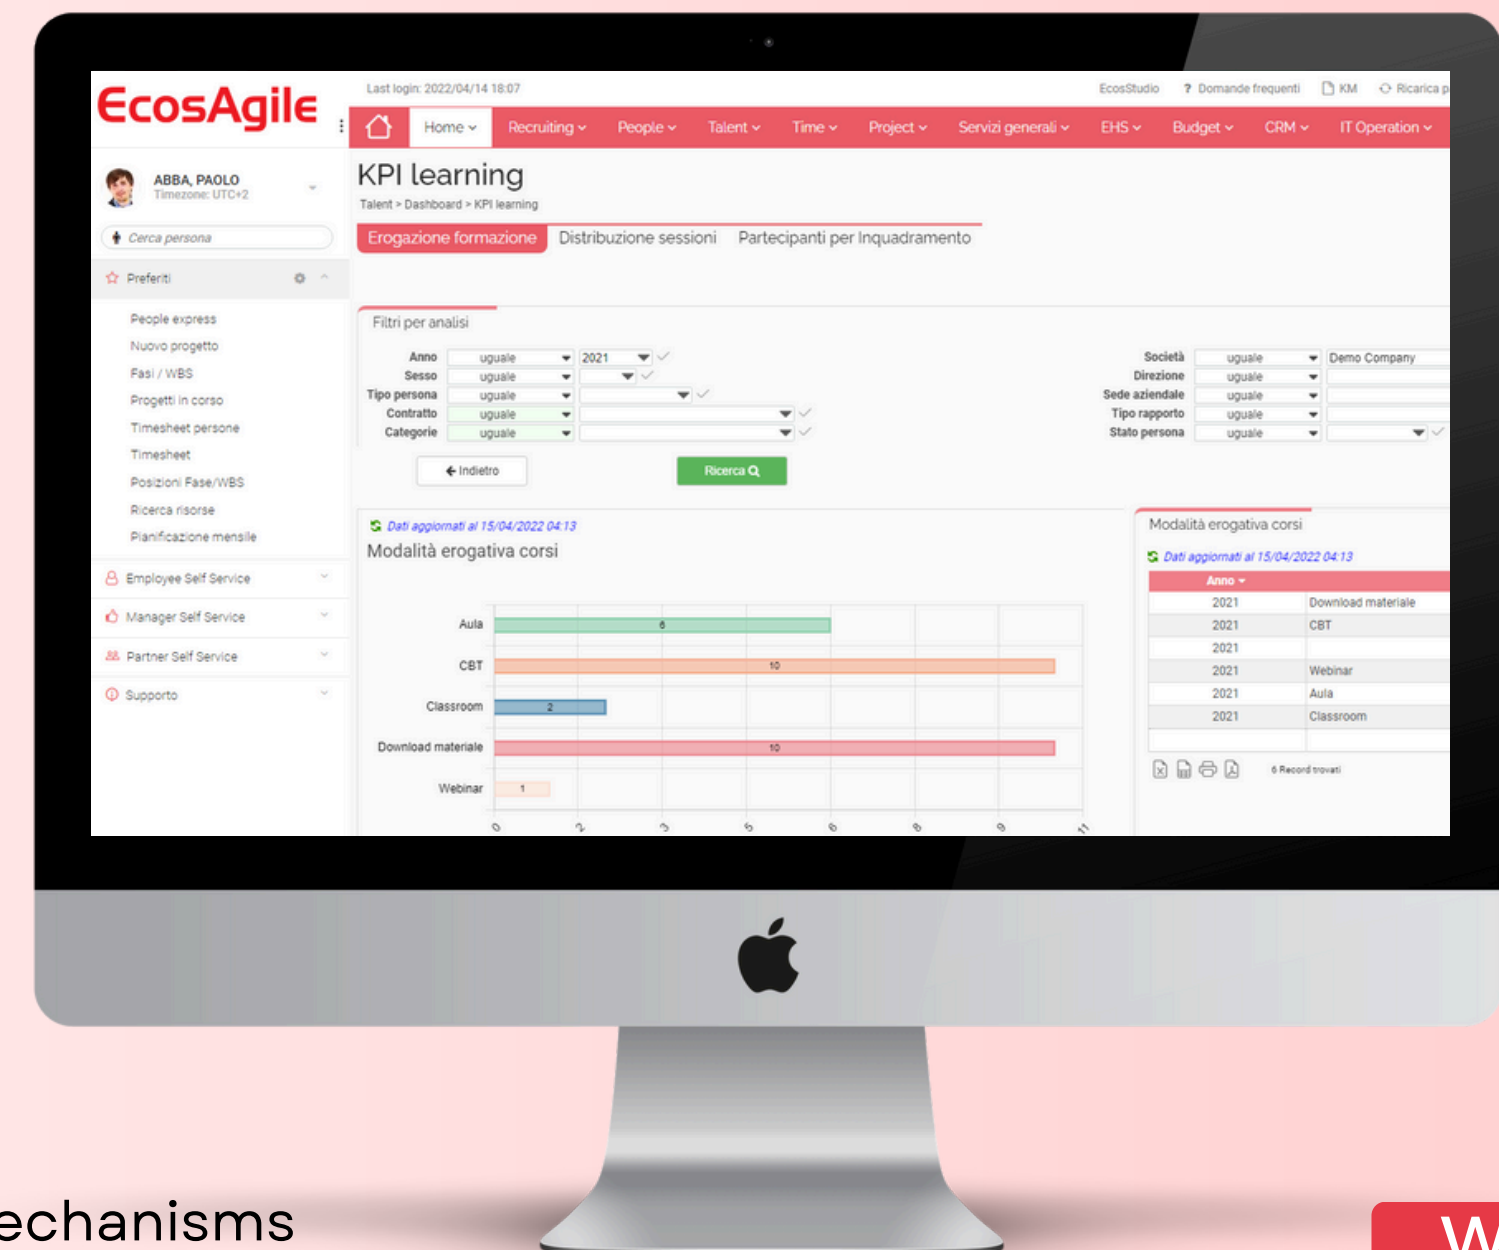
EcosAgile

Last login: 2022/04/14 18:07

EcosStudio ? Domande frequenti KM Ricarica p

Home Recruiting People Talent Time Project Servizi generali EHS Budget CRM IT Operation

ABBA, PAOLO
Timezone: UTC+2

Cerca persona

Preferiti

People express
Nuovo progetto
Fasi / WBS
Progetti in corso
Timesheet persone
Timesheet
Posizioni Fase/WBS
Ricerca risorse
Pianificazione mensile

Employee Self Service
Manager Self Service
Partner Self Service
Supporto

KPI learning

Talent > Dashboard > KPI learning

Erogazione formazione | Distribuzione sessioni | Partecipanti per Inquadramento

Filtri per analisi

Anno uguale 2021
Sesso uguale
Tipo persona uguale
Contratto uguale
Categorie uguale

Società uguale Demo Company
Direzione uguale
Sede aziendale uguale
Tipo rapporto uguale
Stato persona uguale

Indietro
Ricerca

Dati aggiornati al 15/04/2022 04:13
Modalità erogativa corsi

Aula 6
CBT 10
Classroom 2
Download materiale 10
Webinar 1

0 2 3 5 6 8 9 11

Modalità erogativa corsi

Dati aggiornati al 15/04/2022 04:13

| Anno | |
|---|---|
| 2021 | Download materiale |
| 2021 | CBT |
| 2021 | |
| 2021 | Webinar |
| 2021 | Aula |
| 2021 | Classroom |

6 Record trovati

echanisms

W